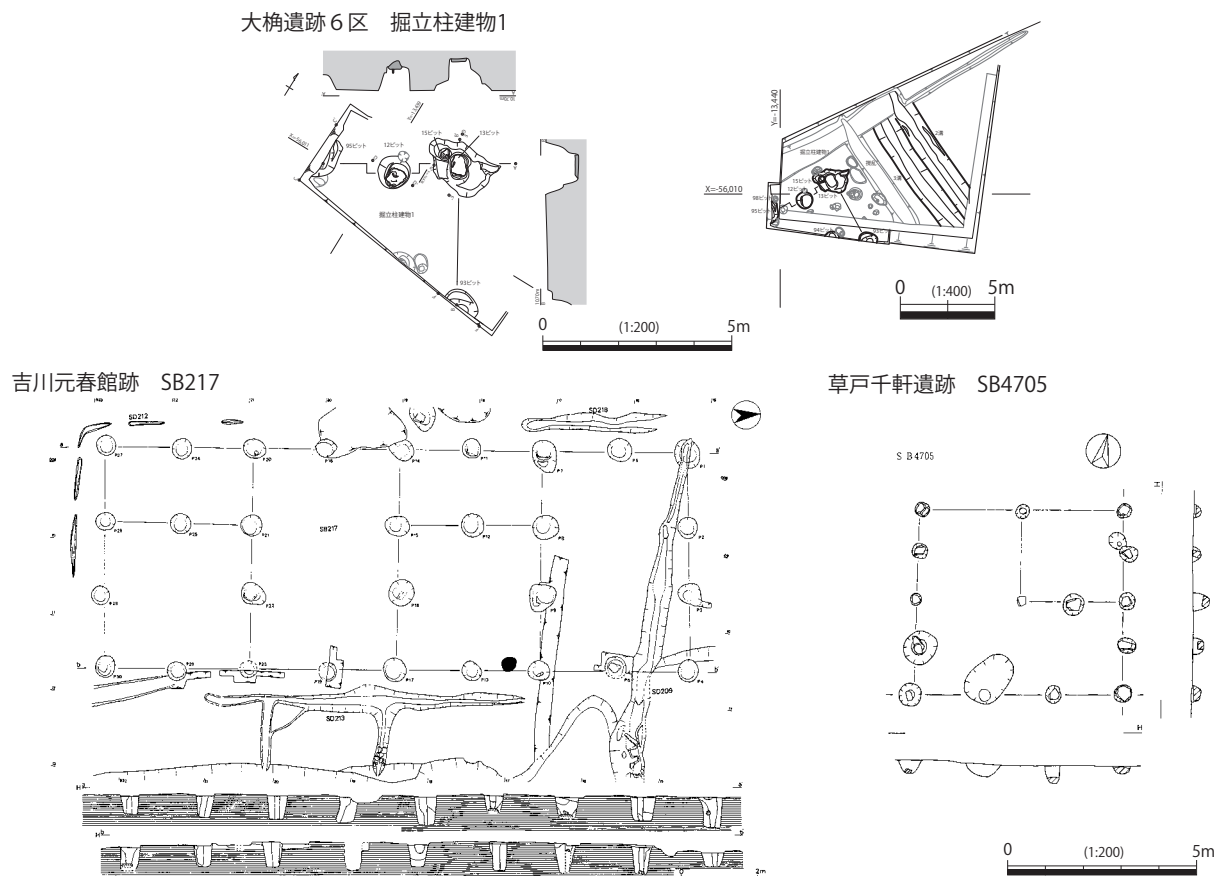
大桷遺跡６区　掘立柱建物1

95ピット
12ピット
15ピット
13ピット
掘立柱建物1
93ピット

0 (1:200) 5m

Y=-13,440
X=-56,010
掘立柱建物1
15ピット
12ピット
13ピット
98ピット
95ピット
94ピット

0 (1:400) 5m

吉川元春館跡　SB217

SD212
SD218
P27
P24
P20
P16
P11
P7
P1
P28
P25
P21
SB217
P15
P12
P8
P2
P29
P22
P18
P3
P30
P26
P23
P19
P17
P13
P10
P4
SD213
SD209

草戸千軒遺跡　SB4705

S B4705

0 (1:200) 5m